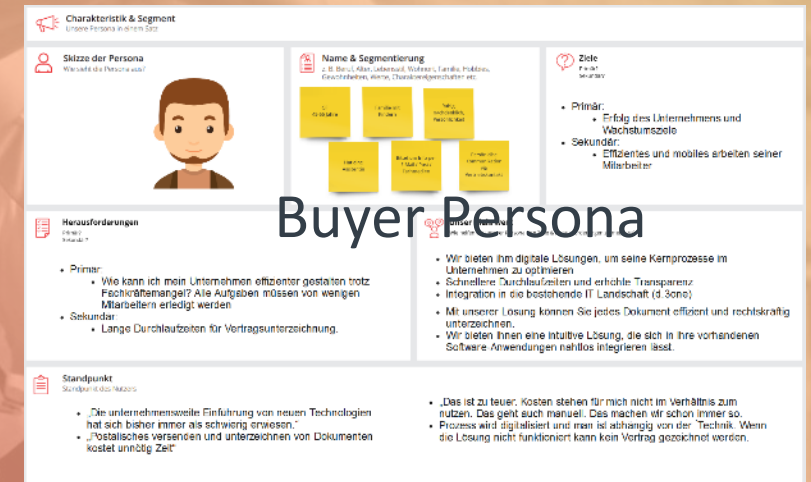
Charakteristik & Segment
Unsere Persona in einem Satz

Skizze der Persona
Wie sieht die Persona aus?

Name & Segmentierung
z.B. Beruf, Alter, Lebenslauf, Wohnort, Familie, Hobbies, Gewohnheiten, Werte, Charaktereigenschaften etc.

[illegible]

Ziele
Primär
Sekundär

• Primär:
• Erfolg des Unternehmens und Wachstumsziele
• Sekundär:
• Effizientes und mobiles arbeiten seiner Mitarbeiter

Buyer Persona

Herausforderungen
Primär?
Sekundär?

• Primär:
• Wie kann ich mein Unternehmen effizienter gestalten trotz Fachkräftemangel? Alle Aufgaben müssen von wenigen Mitarbeitern erledigt werden
• Sekundär:
• Lange Durchlaufzeiten für Vertragsunterzeichnung.

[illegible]

• Wir bieten ihm digitale Lösungen, um seine Kernprozesse im Unternehmen zu optimieren
• Schnellere Durchlaufzeiten und erhöhte Transparenz
• Integration in die bestehende IT Landschaft (d.3one)
• Mit unserer Lösung können Sie jedes Dokument effizient und rechtskräftig unterzeichnen.
• Wir bieten Ihnen eine intuitive Lösung, die sich in Ihre vorhandenen Software Anwendungen nahtlos integrieren lässt.

Standpunkt
Standpunkt des Nutzers

• „Die unternehmensweite Einführung von neuen Technologien hat sich bisher immer als schwierig erwiesen."
• „Postalisches versenden und unterzeichnen von Dokumenten kostet unnötig Zeit"

• „Das ist zu teuer. Kosten stehen für mich nicht im Verhältnis zum nutzen. Das geht auch manuell. Das machen wir schon immer so.
• Prozess wird digitalisiert und man ist abhängig von der Technik. Wenn die Lösung nicht funktioniert kann kein Vertrag gezeichnet werden.